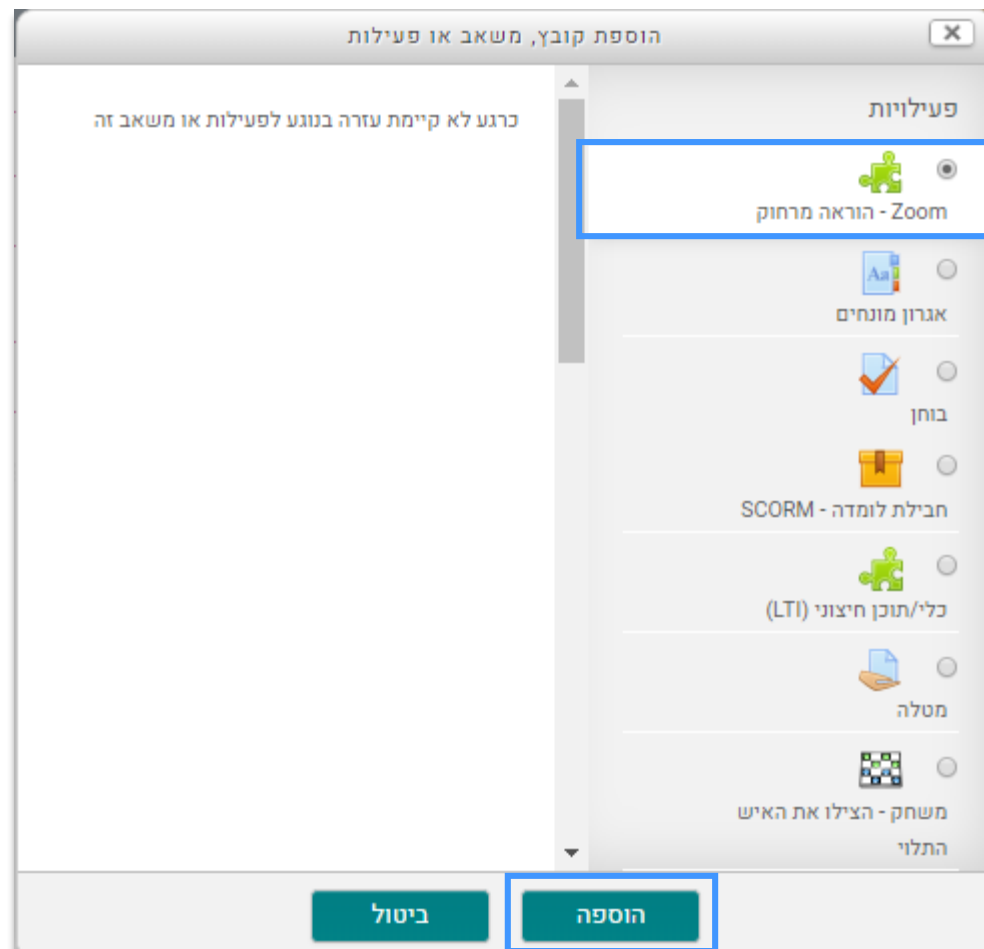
הוספת קובץ, משאב או פעילות

פעילויות

Zoom - הוראה מרחוק

אגרון מונחים

בוחן

חבילת לומדה - SCORM

כלי/תוכן חיצוני (LTI)

מטלה

משחק - הצילו את האיש התלוי

כרגע לא קיימת עזרה בנוגע לפעילות או משאב זה

הוספה

ביטול